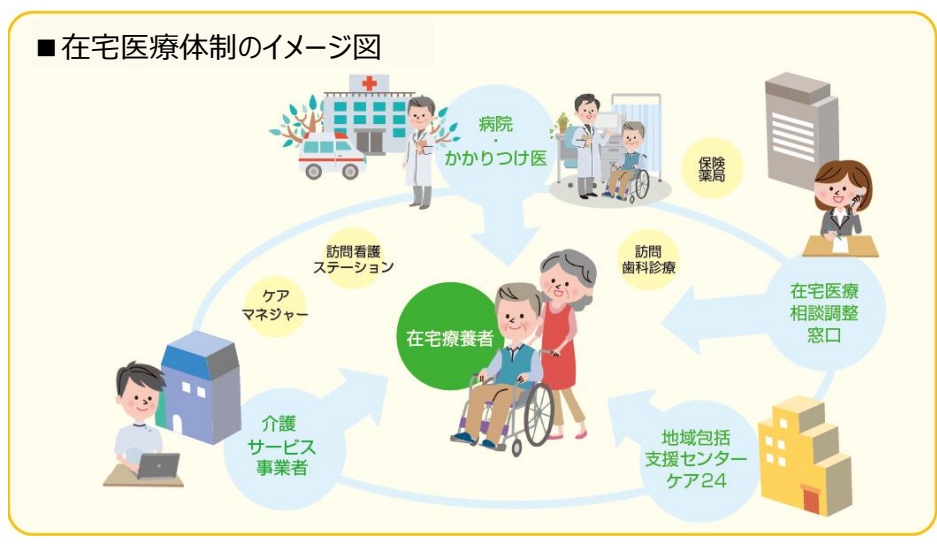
■在宅医療体制のイメージ図

病院
・
かかりつけ医

保険
薬局

訪問看護
ステーション

訪問
歯科診療

ケア
マネジャー

在宅医療
相談調整
窓口

在宅療養者

介護
サービス
事業者

地域包括
支援センター
ケア24